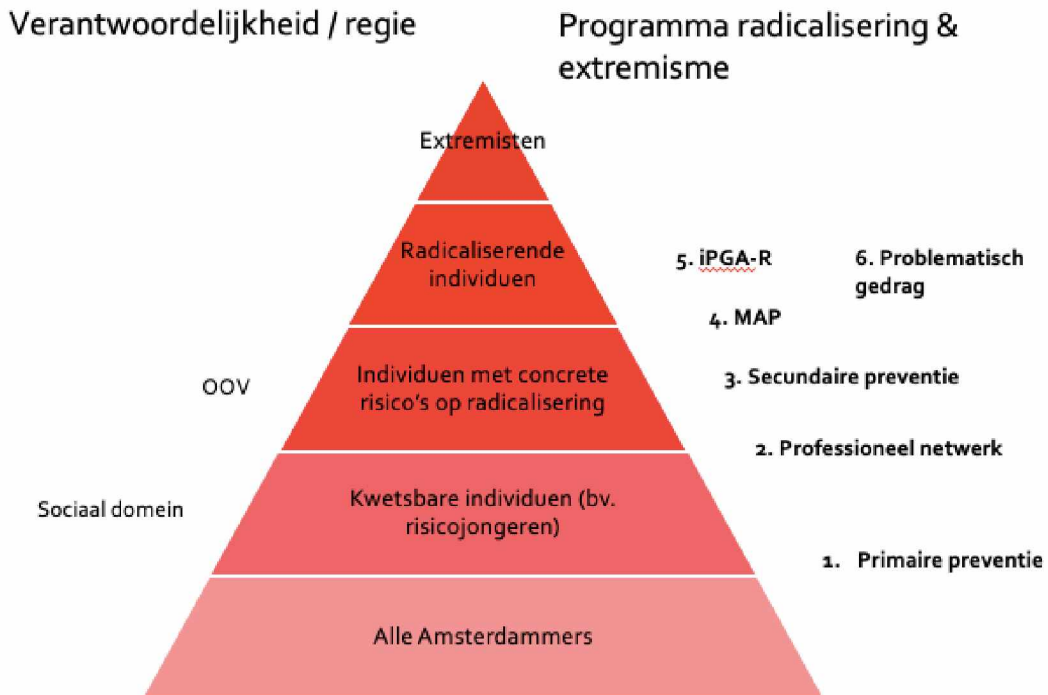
Verantwoordelijkheid / regie

Programma radicalisering & extremisme

Extremisten

Radicaliserende individuen

5. iPGA-R

6. Problematisch gedrag

4. MAP

OOV

Individuen met concrete risico's op radicalisering

3. Secundaire preventie

2. Professioneel netwerk

Sociaal domein

Kwetsbare individuen (bv. risicojongeren)

1. Primaire preventie

Alle Amsterdammers